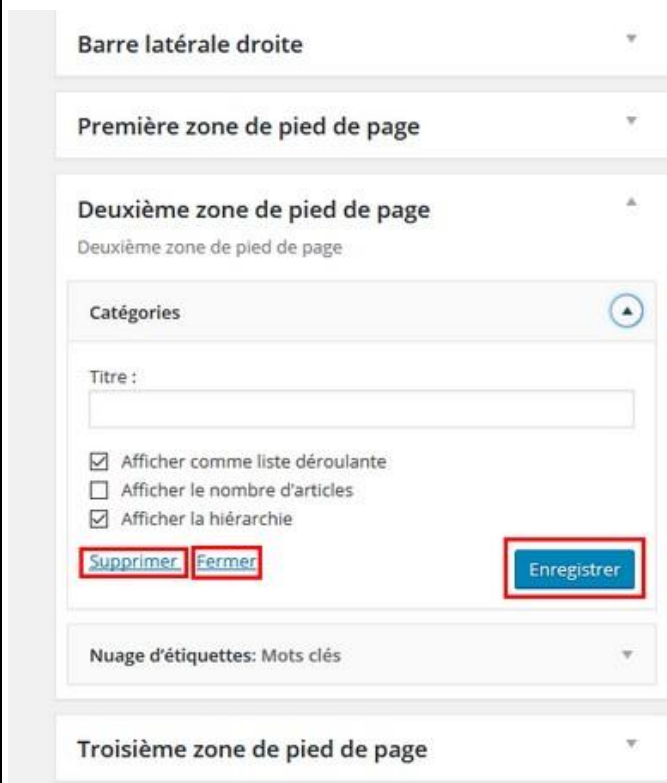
Barre latérale droite

Première zone de pied de page

Deuxième zone de pied de page

Deuxième zone de pied de page

Catégories

Titre :

☑ Afficher comme liste déroulante
☐ Afficher le nombre d'articles
☑ Afficher la hiérarchie

Supprimer | Fermer

Enregistrer

Nuage d'étiquettes: Mots clés

Troisième zone de pied de page